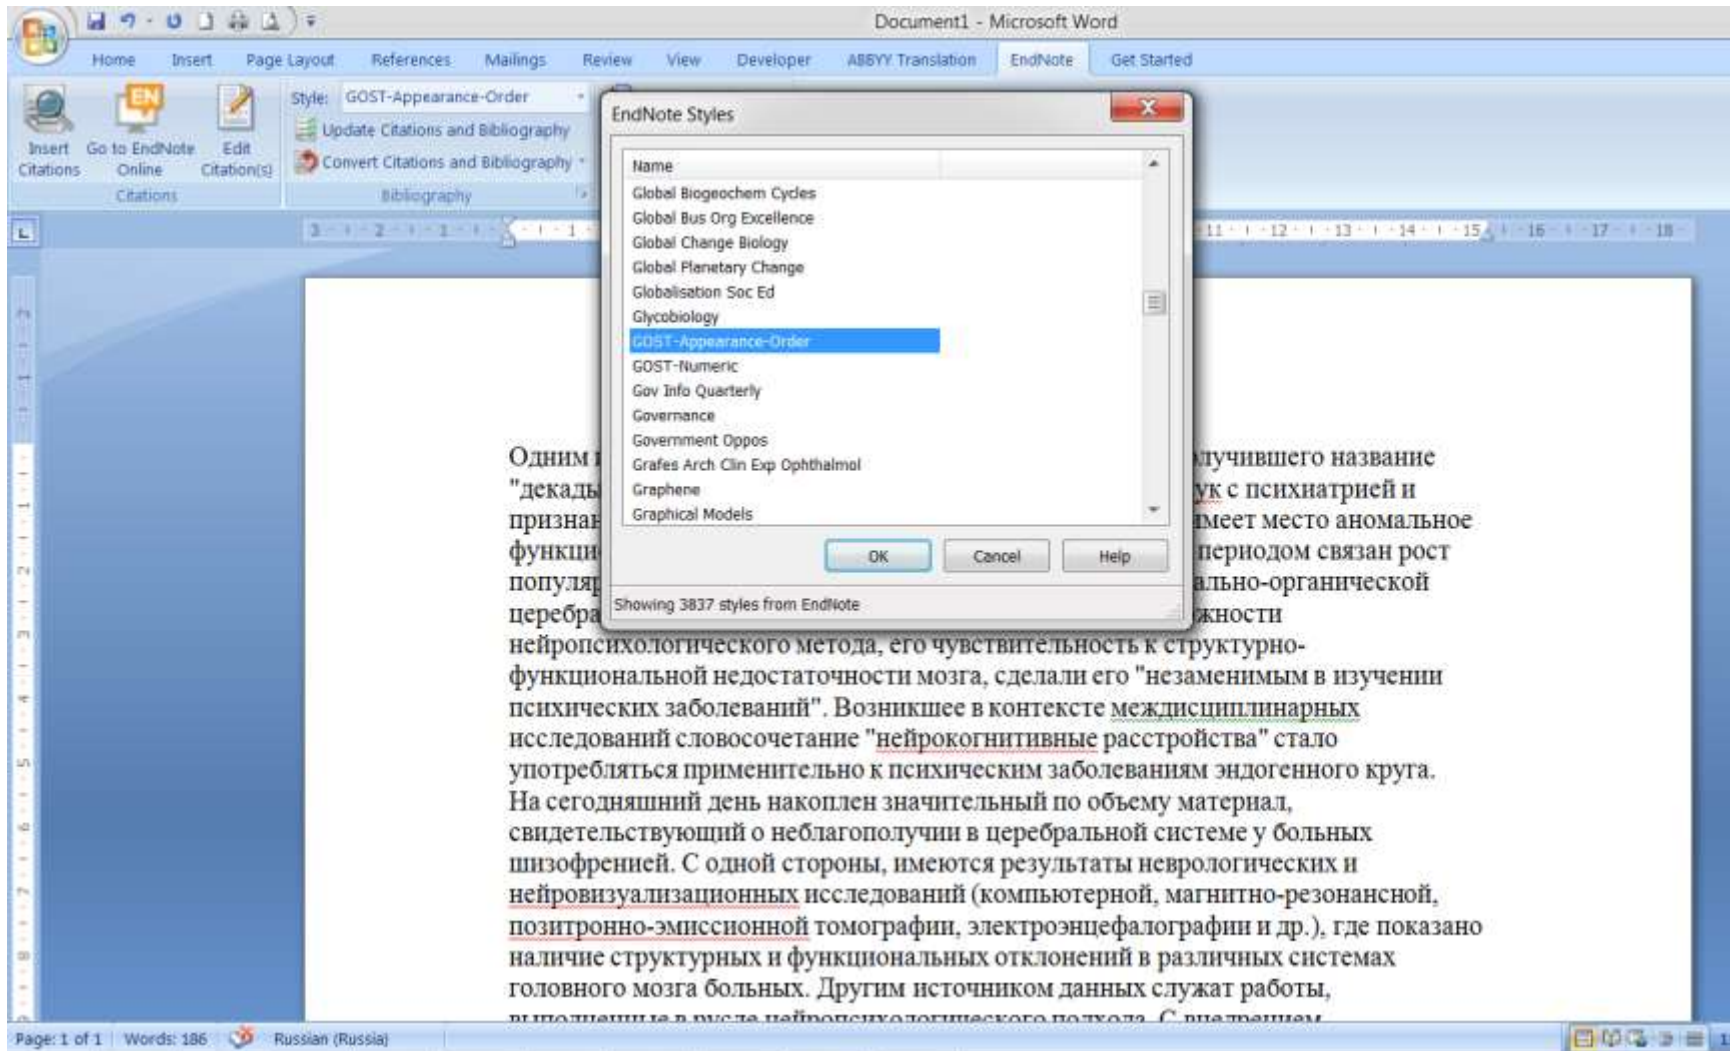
Document1 - Microsoft Word

Home Insert Page Layout References Mailings Review View Developer ABBYY Translation EndNote Get Started

Insert Citations
Go to EndNote Online
Edit Citation(s)
Citations

Style: GOST-Appearance-Order
Update Citations and Bibliography
Convert Citations and Bibliography
Bibliography

EndNote Styles

Name
Global Biogeochem Cycles
Global Bus Org Excellence
Global Change Biology
Global Planetary Change
Globalisation Soc Ed
Glycobiology
GOST-Appearance-Order
GOST-Numeric
Gov Info Quarterly
Governance
Government Oppos
Grafes Arch Clin Exp Ophthalmol
Graphene
Graphical Models

OK Cancel Help

Showing 3837 styles from EndNote

Одним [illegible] получившего название "декады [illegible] ук с психиатрией и признан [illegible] меет место аномальное функци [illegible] периодом связан рост популяр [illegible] ально-органической церебра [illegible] жности нейропсихологического метода, его чувствительность к структурно-функциональной недостаточности мозга, сделали его "незаменимым в изучении психических заболеваний". Возникшее в контексте междисциплинарных исследований словосочетание "нейрокогнитивные расстройства" стало употребляться применительно к психическим заболеваниям эндогенного круга. На сегодняшний день накоплен значительный по объему материал, свидетельствующий о неблагополучии в церебральной системе у больных шизофренией. С одной стороны, имеются результаты неврологических и нейровизуализационных исследований (компьютерной, магнитно-резонансной, позитронно-эмиссионной томографии, электроэнцефалографии и др.), где показано наличие структурных и функциональных отклонений в различных системах головного мозга больных. Другим источником данных служат работы, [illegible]

Page: 1 of 1 Words: 186 Russian (Russia)